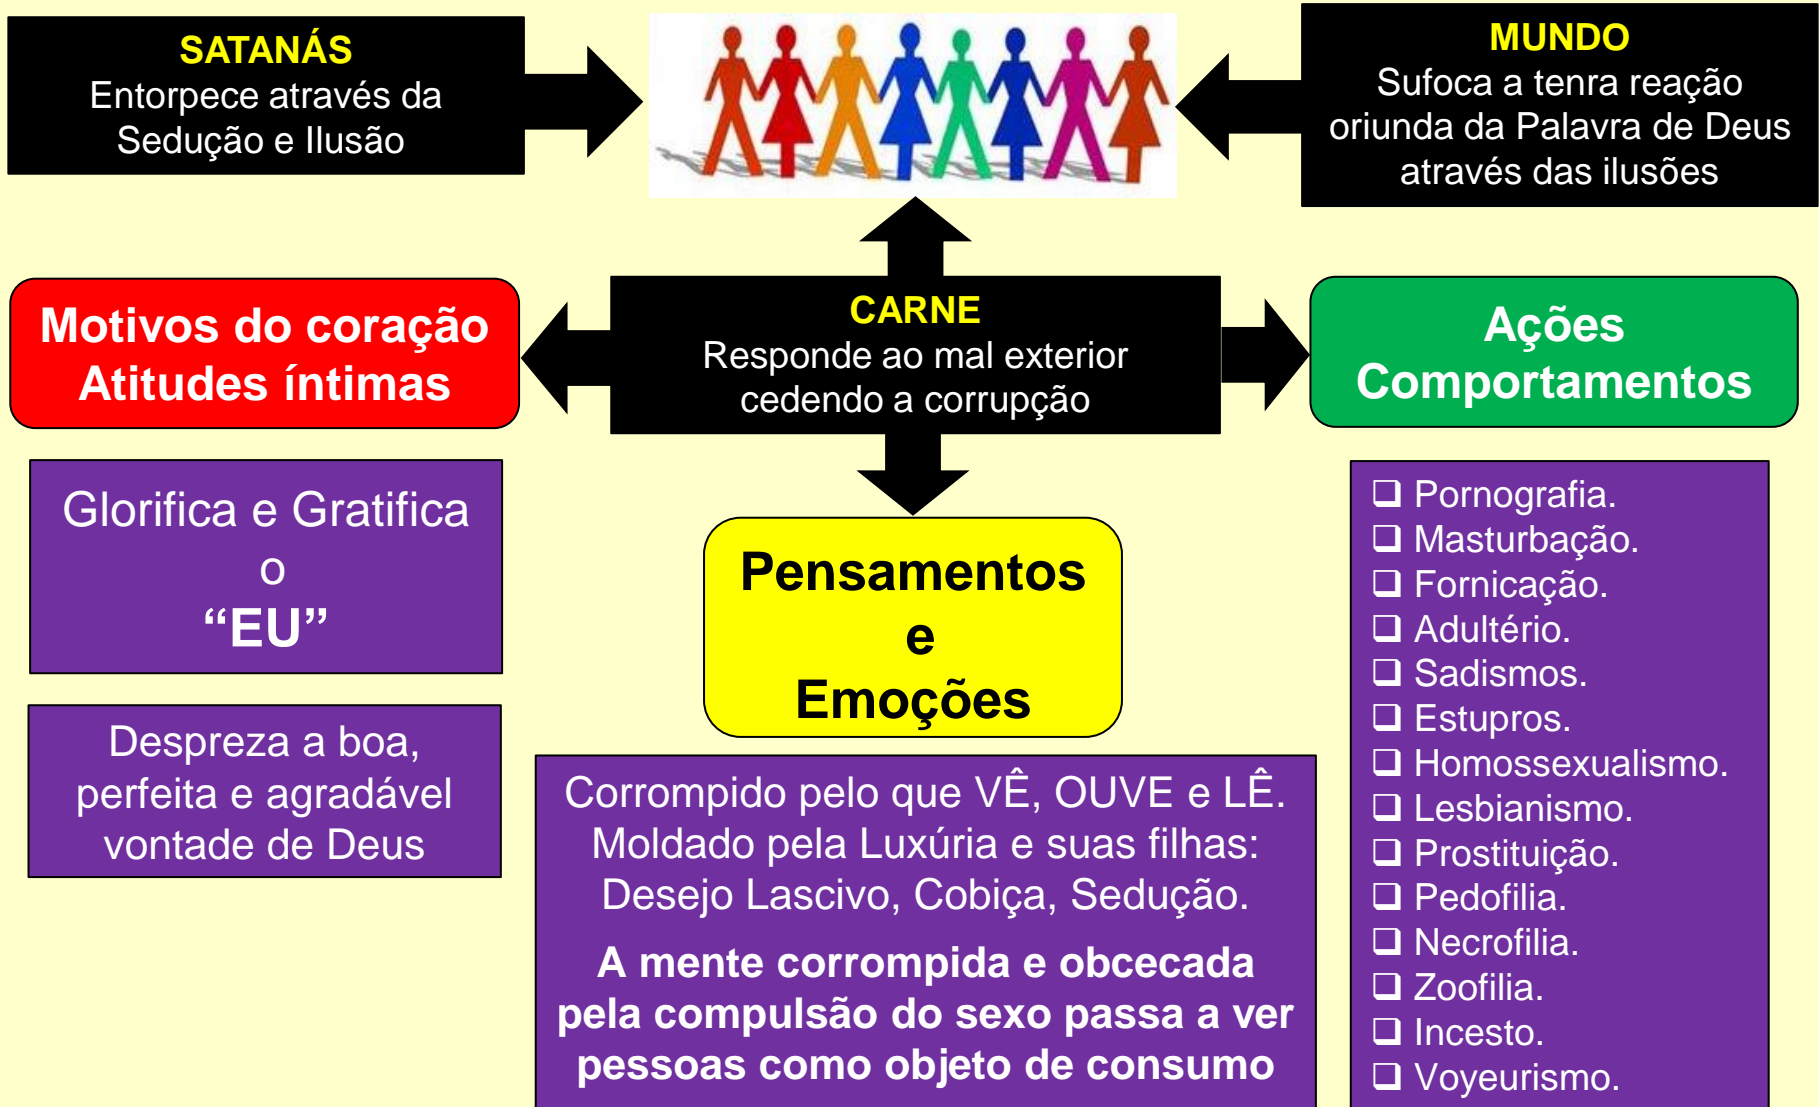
SATANÁS
Entorpece através da Sedução e Ilusão

MUNDO
Sufoca a tenra reação oriunda da Palavra de Deus através das ilusões

Motivos do coração
Atitudes íntimas

CARNE
Responde ao mal exterior cedendo a corrupção

Ações
Comportamentos

Glorifica e Gratifica
o
"EU"

Despreza a boa, perfeita e agradável vontade de Deus

Pensamentos
e
Emoções

Corrompido pelo que VÊ, OUVE e LÊ.
Moldado pela Luxúria e suas filhas:
Desejo Lascivo, Cobiça, Sedução.

A mente corrompida e obcecada pela compulsão do sexo passa a ver pessoas como objeto de consumo

❑ Pornografia.
❑ Masturbação.
❑ Fornicação.
❑ Adultério.
❑ Sadismos.
❑ Estupros.
❑ Homossexualismo.
❑ Lesbianismo.
❑ Prostituição.
❑ Pedofilia.
❑ Necrofilia.
❑ Zoofilia.
❑ Incesto.
❑ Voyeurismo.